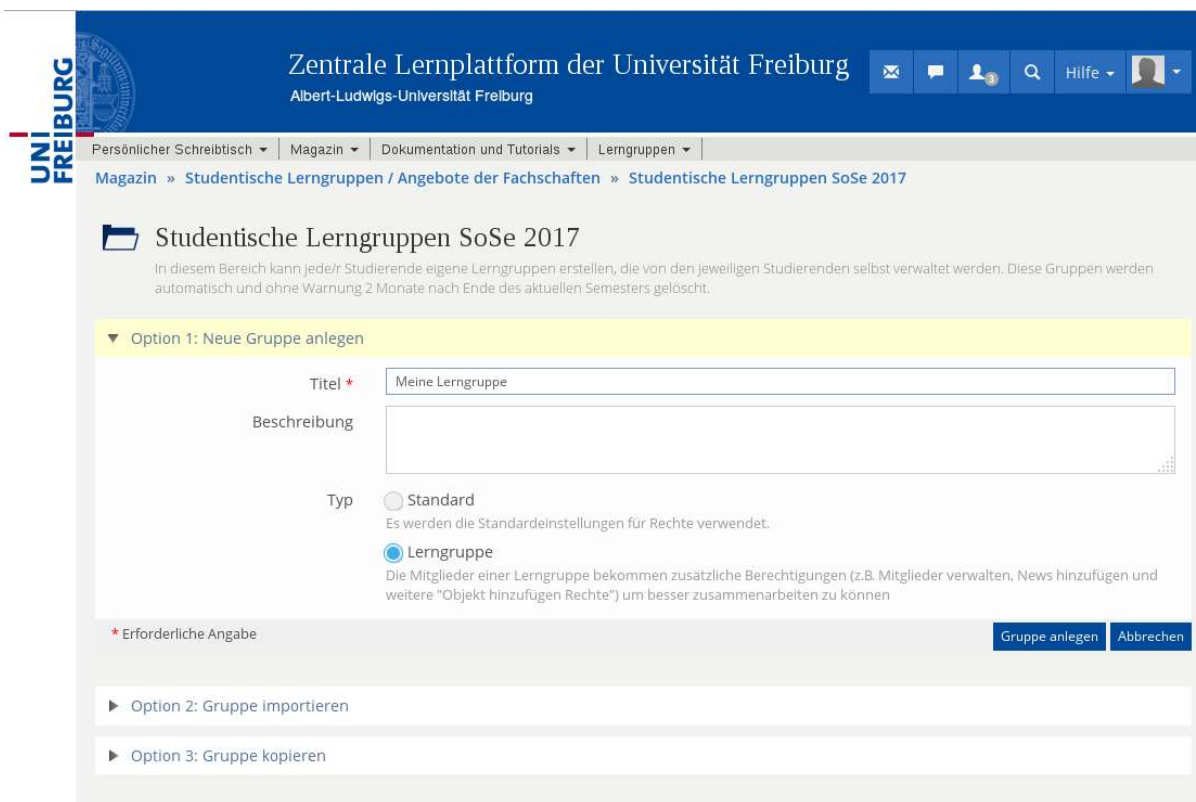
UNI FREIBURG

Zentrale Lernplattform der Universität Freiburg
Albert-Ludwigs-Universität Freiburg

3

Hilfe

Persönlicher Schreibtisch | Magazin | Dokumentation und Tutorials | Lerngruppen

Magazin » Studentische Lerngruppen / Angebote der Fachschaften » Studentische Lerngruppen SoSe 2017

Studentische Lerngruppen SoSe 2017

In diesem Bereich kann jede/r Studierende eigene Lerngruppen erstellen, die von den jeweiligen Studierenden selbst verwaltet werden. Diese Gruppen werden automatisch und ohne Warnung 2 Monate nach Ende des aktuellen Semesters gelöscht.

Option 1: Neue Gruppe anlegen

Titel *
Meine Lerngruppe

Beschreibung

Typ
Standard
Es werden die Standardeinstellungen für Rechte verwendet.

Lerngruppe
Die Mitglieder einer Lerngruppe bekommen zusätzliche Berechtigungen (z.B. Mitglieder verwalten, News hinzufügen und weitere "Objekt hinzufügen Rechte") um besser zusammenarbeiten zu können

* Erforderliche Angabe

Gruppe anlegen
Abbrechen

Option 2: Gruppe importieren

Option 3: Gruppe kopieren